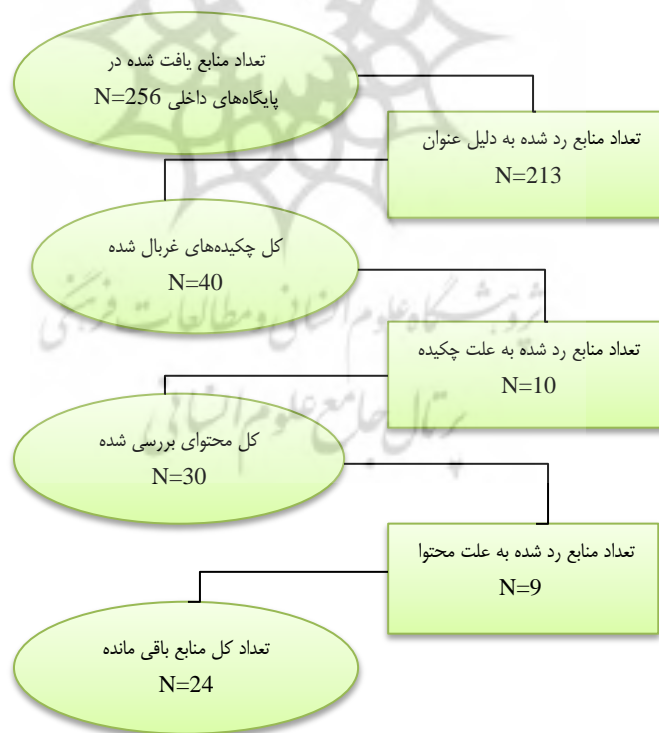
تعداد منابع یافت شده در پایگاه‌های داخلی N=256

تعداد منابع رد شده به دلیل عنوان
N=213

کل چکیده‌های غربال شده
N=40

تعداد منابع رد شده به علت چکیده
N=10

کل محتوای بررسی شده
N=30

تعداد منابع رد شده به علت محتوا
N=9

تعداد کل منابع باقی مانده
N=24

پژوهشگاه علوم انسانی و مطالعات فرهنگی
پرتال جامع علوم انسانی